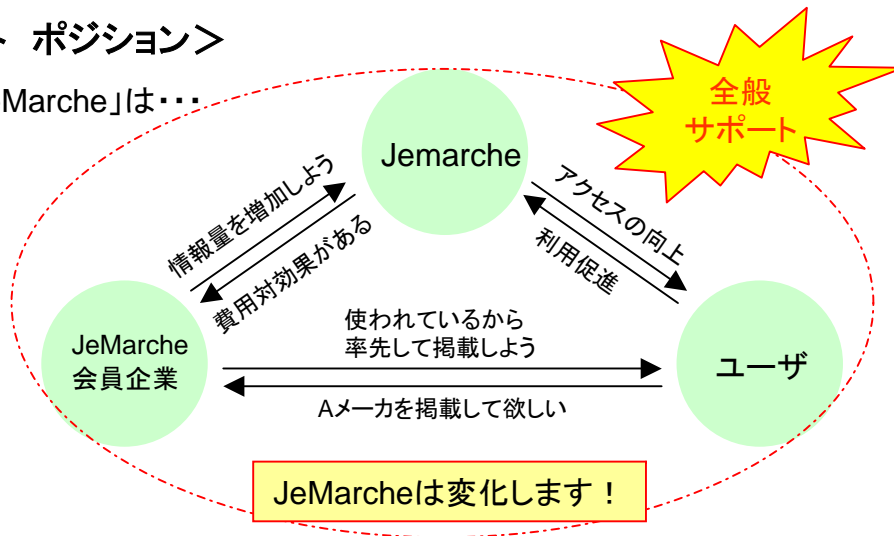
ト ポジション＞

Marche」は・・・

全般
サポート

Jemarche

情報量を増加しよう

費用対効果がある

アクセスの向上

利用促進

JeMarche
会員企業

使われているから
率先して掲載しよう

Aメーカを掲載して欲しい

ユーザ

JeMarcheは変化します！